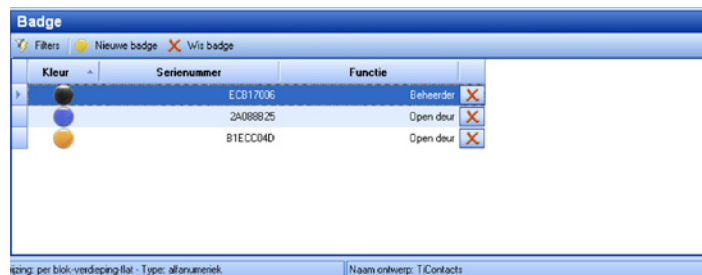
Badge

Filters | Nieuwe badge | Wis badge

| Kleur | Serienummer | Functie |
|---|---|---|
| | ECB17006 | Beheerder |
| | 2A088825 | Open deur |
| | B1ECC04D | Open deur |

ijzing: per blok-verdieping-flat - Type: alfanumeriek | Naam ontwerp: TiContacts